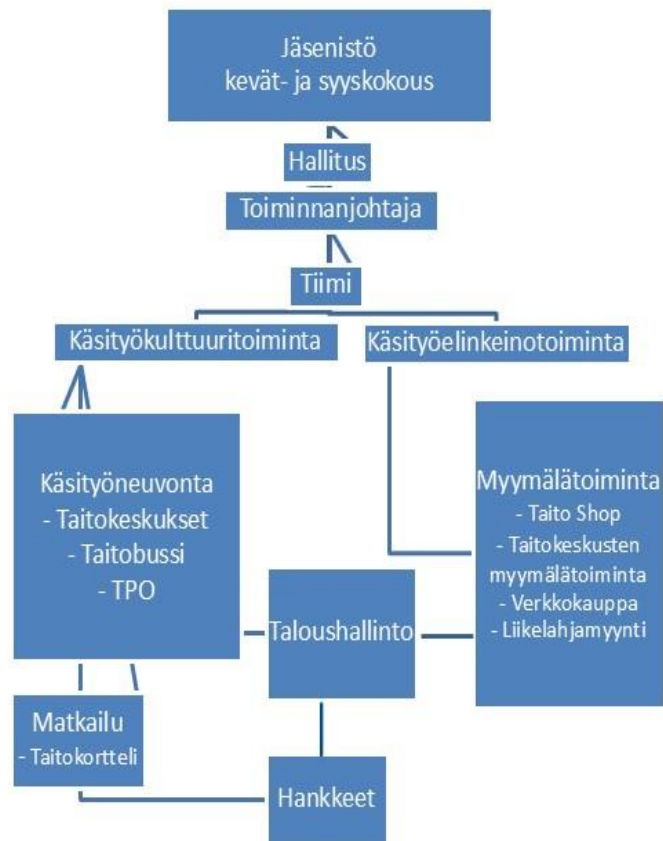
Jäsenistö
kevät- ja syyskokous

Hallitus

Toiminnanjohtaja

Tiimi

Käsityökulttuuritoiminta

Käsityöelinkeinotoiminta

Käsityöneuvonta
- Taitokeskukset
- Taitobussi
- TPO

Myymälätoiminta
- Taito Shop
- Taitokeskusten myymälätoiminta
- Verkkokauppa
- Liikelahjamyynti

Taloushallinto

Matkailu
- Taitokortteli

Hankkeet